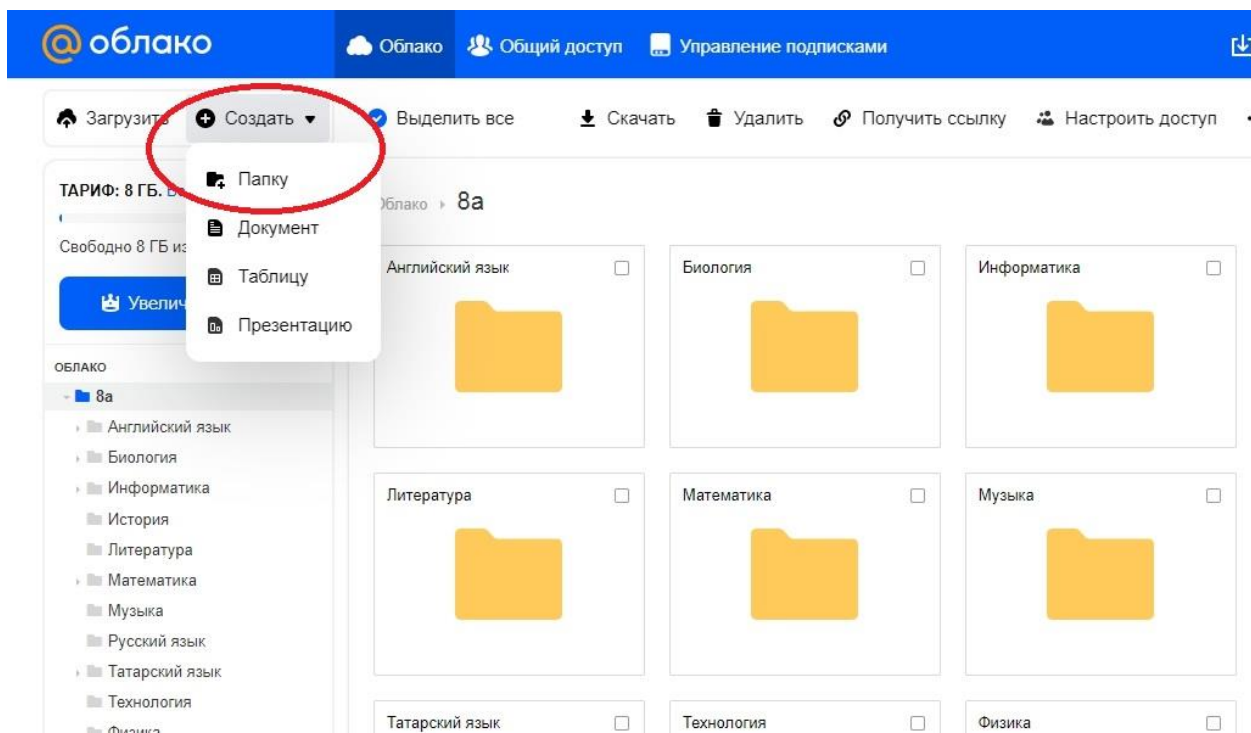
@ облако

Облако Общий доступ Управление подписками

Загрузить Создать Выделить все Скачать Удалить Получить ссылку Настроить доступ

Папку
Документ
Таблицу
Презентацию

ТАРИФ: 8 ГБ. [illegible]

Свободно 8 ГБ из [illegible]

Увелич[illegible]

ОБЛАКО
8а
Английский язык
Биология
Информатика
История
Литература
Математика
Музыка
Русский язык
Татарский язык
Технология
Физика

Облако › 8а

Английский язык
Биология
Информатика
Литература
Математика
Музыка
Татарский язык
Технология
Физика